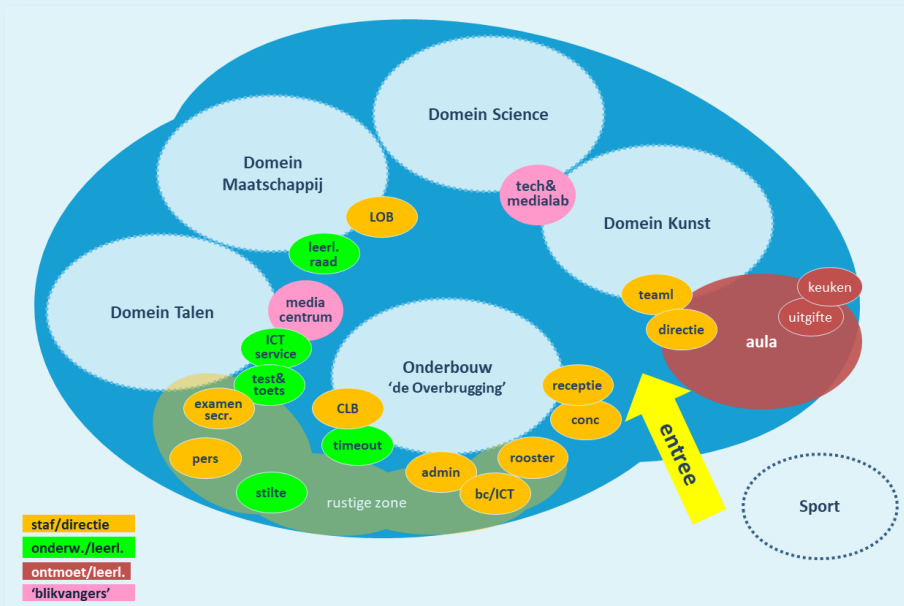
Domein Science

Domein Maatschappij

tech& medialab

Domein Kunst

LOB

leerl. raad

Domein Talen

media centrum

teaml

keuken

uitgifte

directie

aula

ICT service

test& toets

Onderbouw
'de Overbrugging'

receptie

examen secr.

CLB

conc

entree

timeout

pers

rooster

admin

stilte

rustige zone

bc/ICT

Sport

staf/directie

onderw./leerl.

ontmoet/leerl.

'blikvangers'